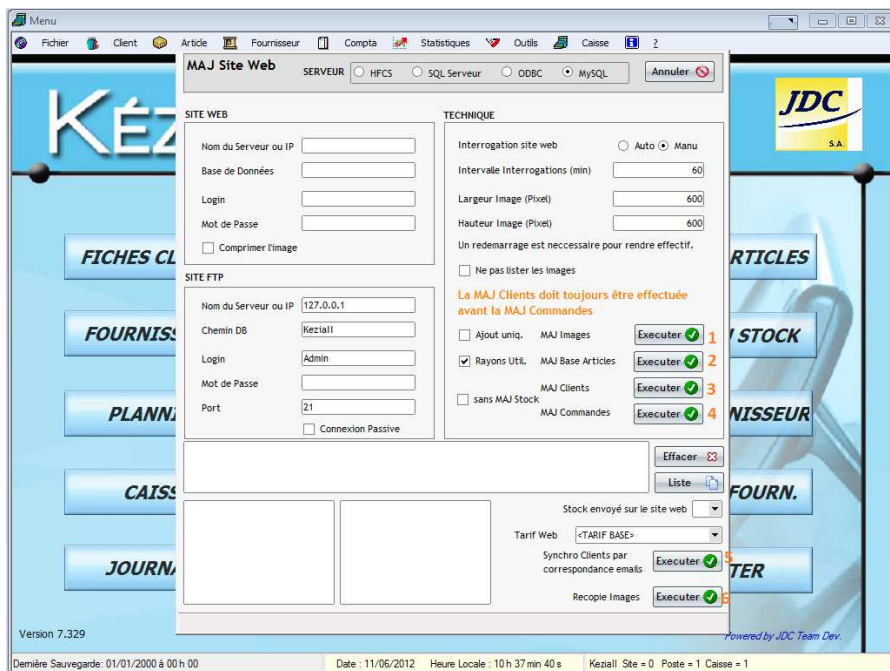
Menu

Fichier Client Article Fournisseur Compta Statistiques Outils Caisse ?

MAJ Site Web

SERVEUR HFCS SQL Serveur ODBC MySQL

Annuler

SITE WEB

Nom du Serveur ou IP

Base de Données

Login

Mot de Passe

Comprimer l'image

SITE FTP

Nom du Serveur ou IP 127.0.0.1

Chemin DB Keziall

Login Admin

Mot de Passe

Port 21

Connexion Passive

TECHNIQUE

Interrogation site web Auto Manu

Intervalle Interrogations (min) 60

Largeur Image (Pixel) 600

Hauteur Image (Pixel) 600

Un redemarrage est neccessaire pour rendre effectif.

Ne pas lister les images

La MAJ Clients doit toujours être effectuée avant la MAJ Commandes

Ajout uniq. MAJ Images Executer 1

Rayons Util. MAJ Base Articles Executer 2

MAJ Clients Executer 3

sans MAJ Stock MAJ Commandes Executer 4

Effacer

Liste

Stock envoyé sur le site web

Tarif Web <TARIF BASE>

Synchro Clients par correspondance emails Executer 5

Recopie Images Executer 6

KÉZ

JDC S.A.

FICHES CL

FOURNISS

PLANN

CAISS

JOURN

RTICLES

STOCK

NISSEUR

FOURN.

TER

Version 7.329

Powered by JDC Team Dev.

Dernière Sauvegarde: 01/01/2000 à 00 h 00

Date : 11/06/2012 Heure Locale : 10 h 37 min 40 s

Keziall Site = 0 Poste = 1 Caisse = 1